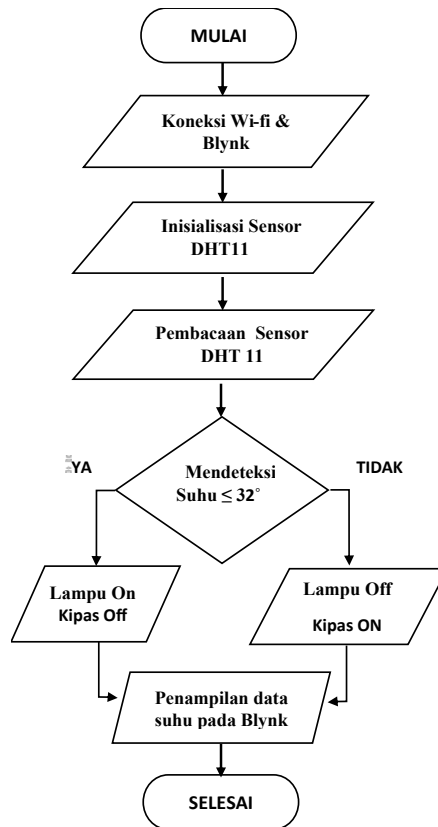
MULAI

Koneksi Wi-fi & Blynk

Inisialisasi Sensor DHT11

Pembacaan Sensor DHT 11

YA

Mendeteksi Suhu $\leq 32^{\circ}$

TIDAK

Lampu On Kipas Off

Lampu Off Kipas ON

Penampilan data suhu pada Blynk

SELESAI